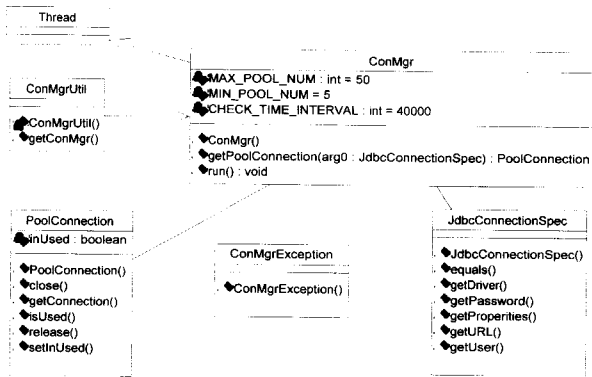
Thread

ConMgrUtil

ConMgrUtil()
getConMgr()

ConMgr

MAX_POOL_NUM : int = 50
MIN_POOL_NUM = 5
CHECK_TIME_INTERVAL : int = 40000

ConMgr()
getPoolConnection(arg0 : JdbcConnectionSpec) : PoolConnection
run() : void

PoolConnection

inUsed : boolean

PoolConnection()
close()
getConnection()
isUsed()
release()
setInUsed()

ConMgrException

ConMgrException()

JdbcConnectionSpec

JdbcConnectionSpec()
equals()
getDriver()
getPassword()
getProperties()
getURL()
getUser()